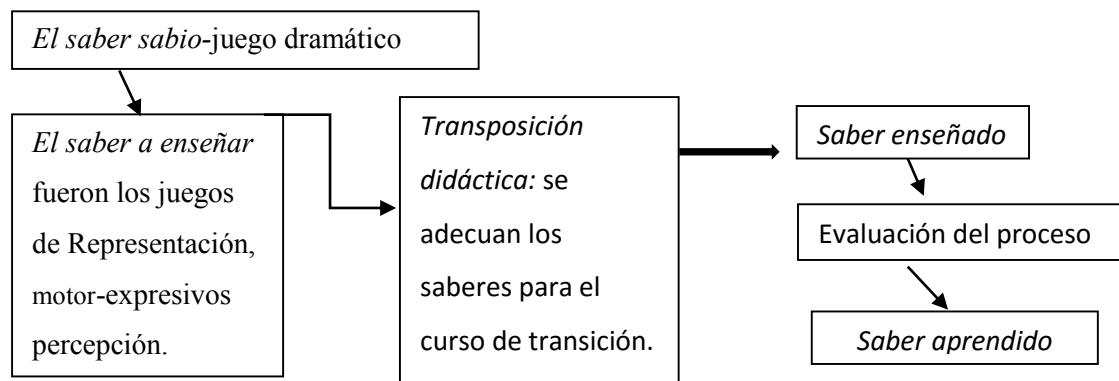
El saber sabio-juego dramático

El saber a enseñar fueron los juegos de Representación, motor-expresivos percepción.

Transposición didáctica: se adecuan los saberes para el curso de transición.

Saber enseñado

Evaluación del proceso

Saber aprendido